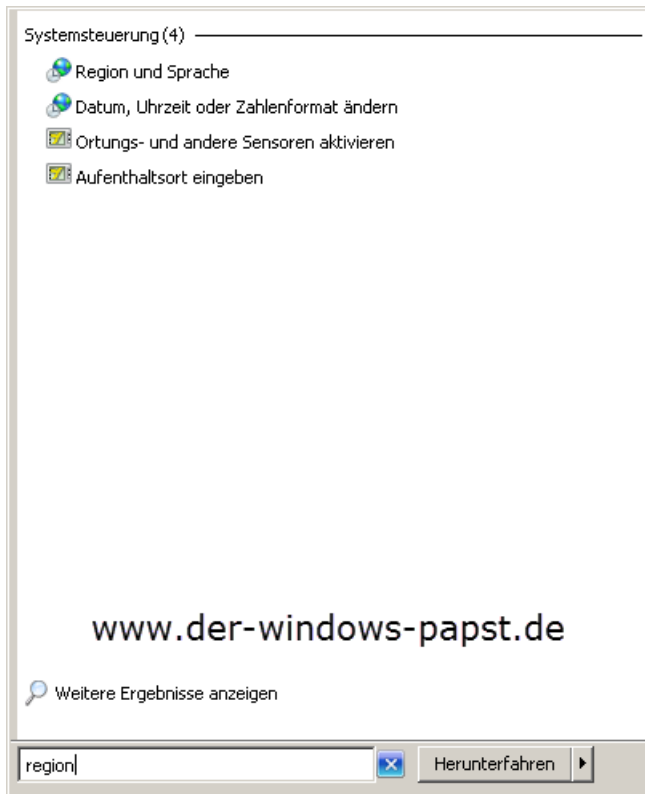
Systemsteuerung (4)

Region und Sprache

Datum, Uhrzeit oder Zahlenformat ändern

Ortungs- und andere Sensoren aktivieren

Aufenthaltsort eingeben

www.der-windows-papst.de

Weitere Ergebnisse anzeigen

region

Herunterfahren